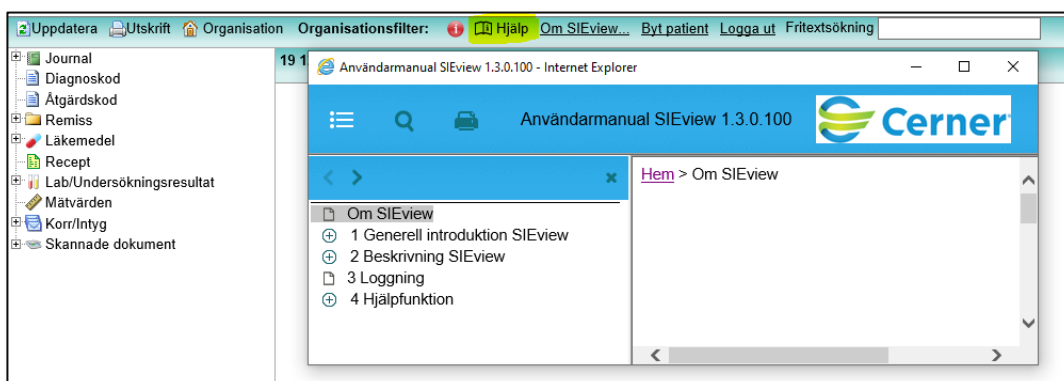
Uppdatera Utskrift Organisation Organisationsfilter: Hjälp Om SIEview... Byt patient Logga ut Fritextsökning

Journal
Diagnoskod
Åtgärdskod
Remiss
Läkemedel
Recept
Lab/Undersökningsresultat
Mätvärden
Korr/Intyg
Skannade dokument

19 1

Användarmanual SIEview 1.3.0.100 - Internet Explorer

Användarmanual SIEview 1.3.0.100

Cerner

Om SIEview
1 Generell introduktion SIEview
2 Beskrivning SIEview
3 Loggning
4 Hjälpfunktion

Hem > Om SIEview